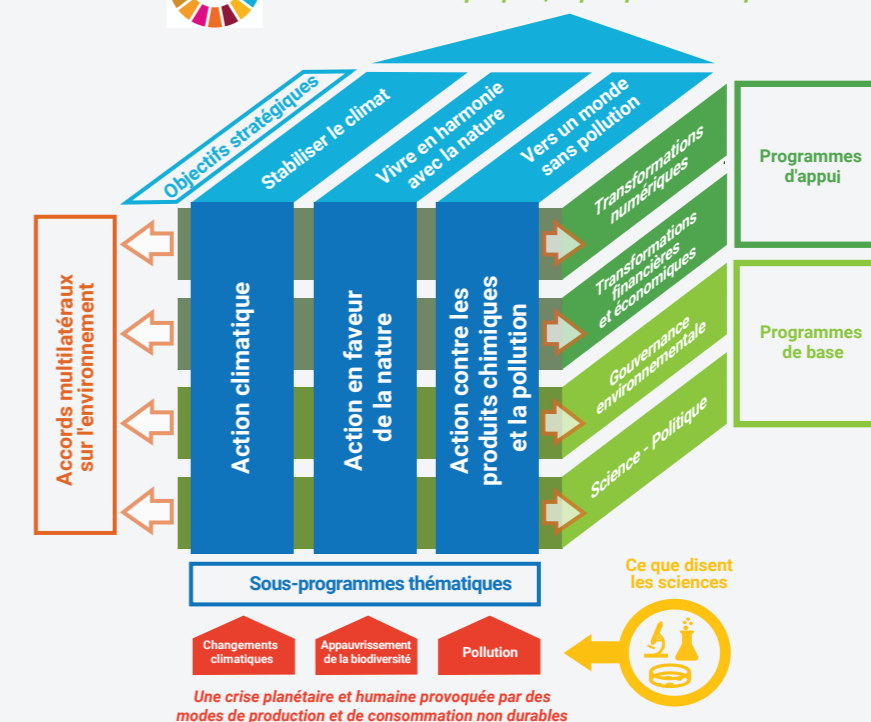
Objectifs stratégiques

Stabiliser le climat

Vivre en harmonie avec la nature

Vers un monde sans pollution

Transformations numériques

Transformations financières et économiques

Gouvernance environnementale

Science - Politique

Programmes d'appui

Programmes de base

Accords multilatéraux sur l'environnement

Action climatique

Action en faveur de la nature

Action contre les produits chimiques et la pollution

Sous-programmes thématiques

Ce que disent les sciences

Changements climatiques

Appauvrissement de la biodiversité

Pollution

Une crise planétaire et humaine provoquée par des modes de production et de consommation non durables